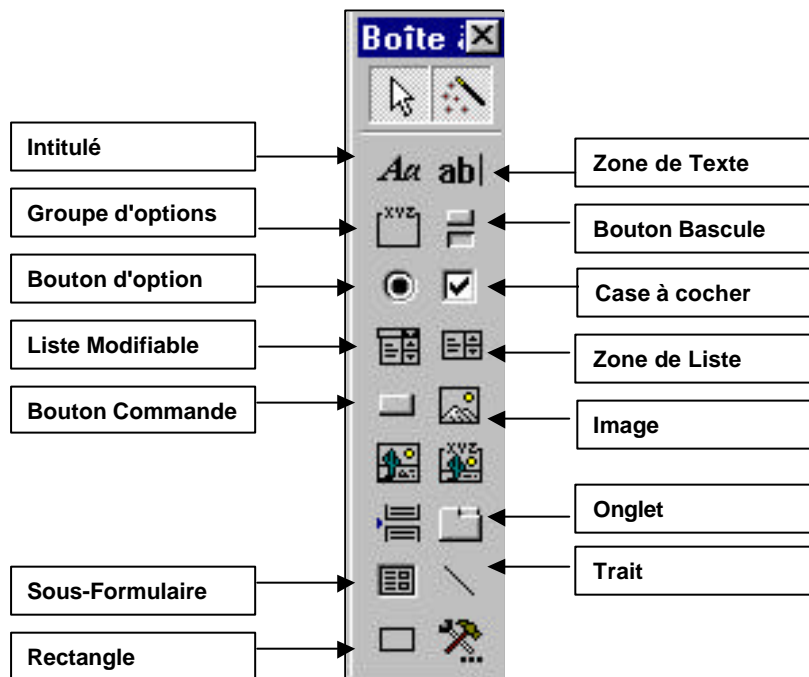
Boîte à

Intitulé

Aa ab|

Zone de Texte

Groupe d'options

XYZ

Bouton Bascule

Bouton d'option

Case à cocher

Liste Modifiable

Zone de Liste

Bouton Commande

Image

XYZ

Onglet

Trait

Sous-Formulaire

Rectangle